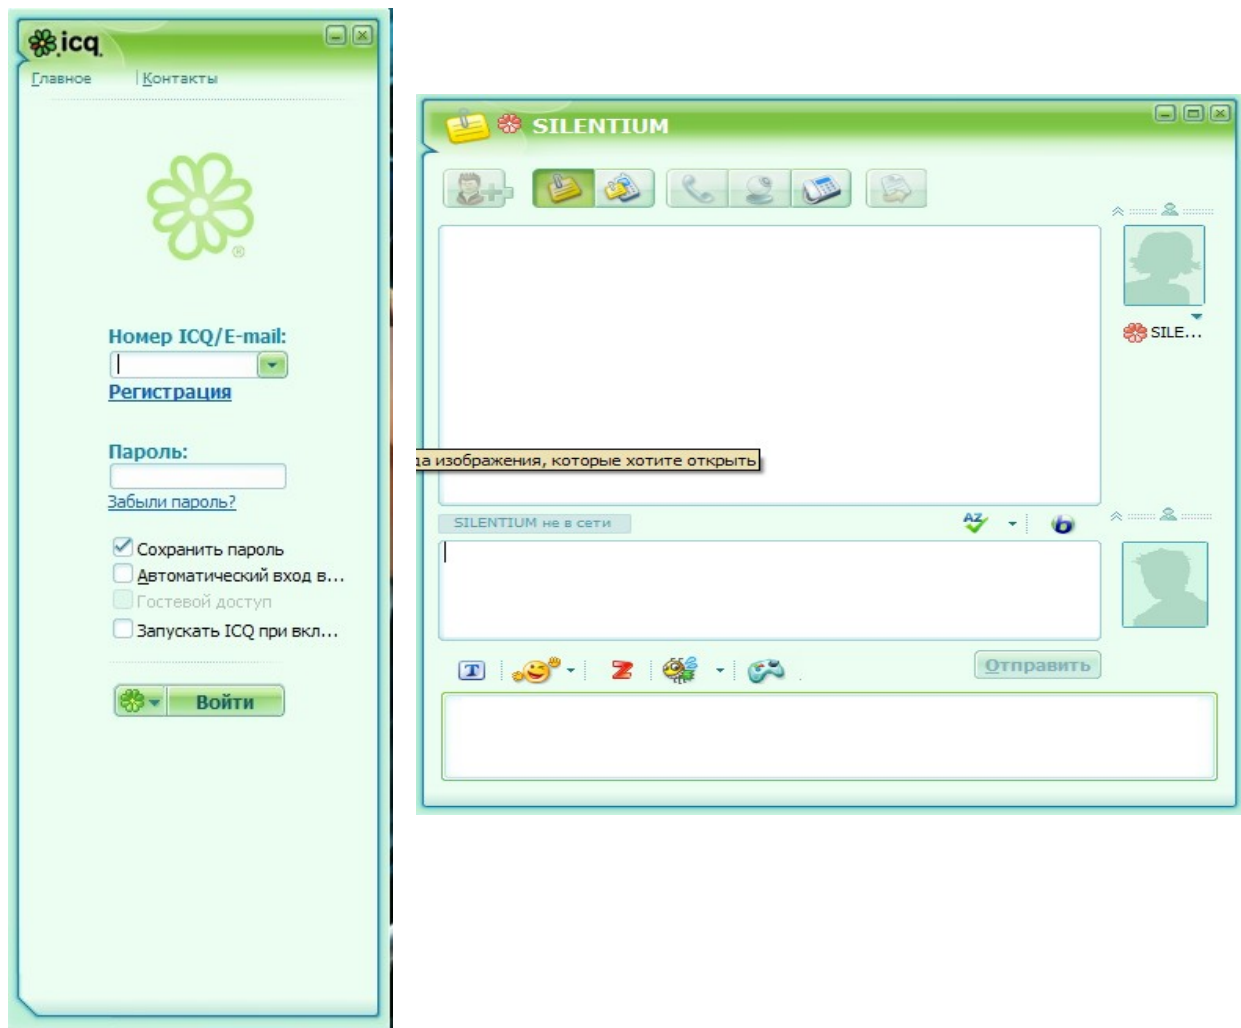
icq

Главное | Контакты

Номер ICQ/E-mail:

Регистрация

Пароль:

Забыли пароль?

Сохранить пароль
Автоматический вход в...
Гостевой доступ
Запускать ICQ при вкл...

Войти

SILENTIUM

SILE...

а изображения, которые хотите открыть

SILENTIUM не в сети

Отправить